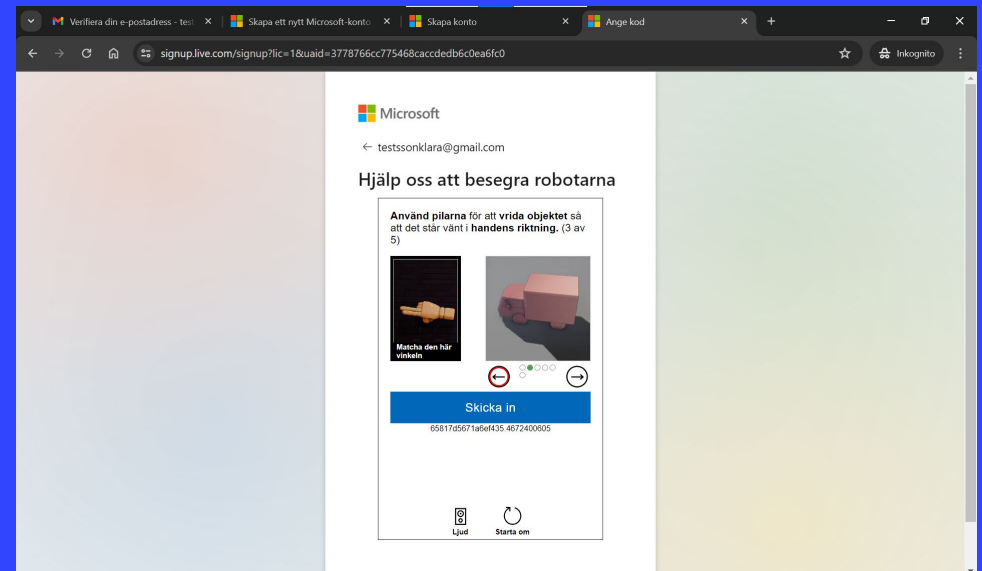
Verifiera din e-postadress - test
Skapa ett nytt Microsoft-konto
Skapa konto
Ange kod
signup.live.com/signup?lic=1&uaid=3778766cc775468caccdedb6c0ea6fc0
Inkognito

Microsoft

← testssonklara@gmail.com

Hjälp oss att besegra robotarna

**Använd pilarna** för att **vrida objektet** så att det står vänt i **handens riktning.** (3 av 5)

Matcha den här vinkeln

Skicka in

65817d5671a6ef435.4672400605

Ljud
Starta om